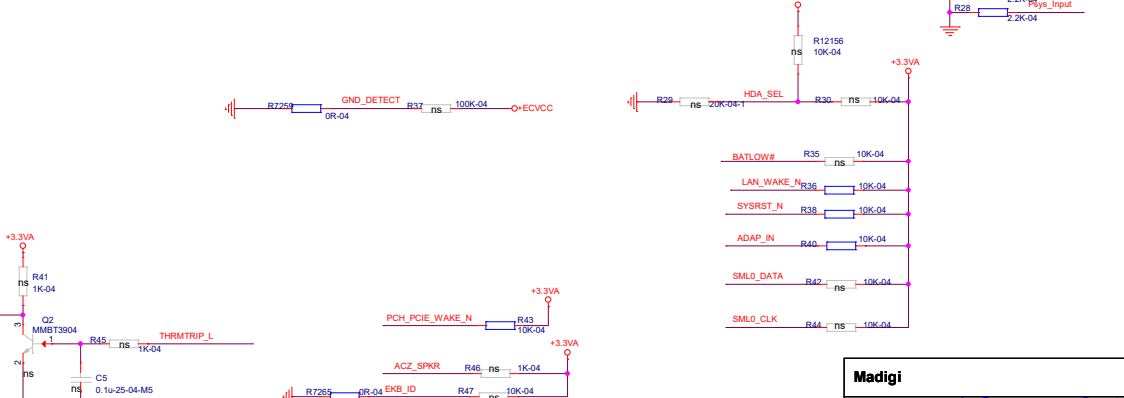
R28
2.2K-04
Psys_Input
R12156
10K-04
ns
+3.3VA
R7259
GND_DETECT
R37
100K-04
ECVCC
0R-04
ns
R29
HDA_SEL
R30
10K-04
ns
20K-04-1
ns
BATLOW#
R35
10K-04
ns
LAN_WAKE_N
R36
10K-04
SYSRST_N
R38
10K-04
ADAP_IN
R40
10K-04
SML0_DATA
R42
10K-04
ns
SML0_CLK
R44
10K-04
ns
+3.3VA
R41
1K-04
ns
3
Q2
MMBT3904
1
R45
ns
1K-04
THRMTRIP_L
2
ns
C5
ns
0.1u-25-04-M5
+3.3VA
PCH_PCIE_WAKE_N
R43
10K-04
+3.3VA
ACZ_SPKR
R46
ns
1K-04
R7265
0R-04
EKB_ID
R47
10K-04
ns
Madigi